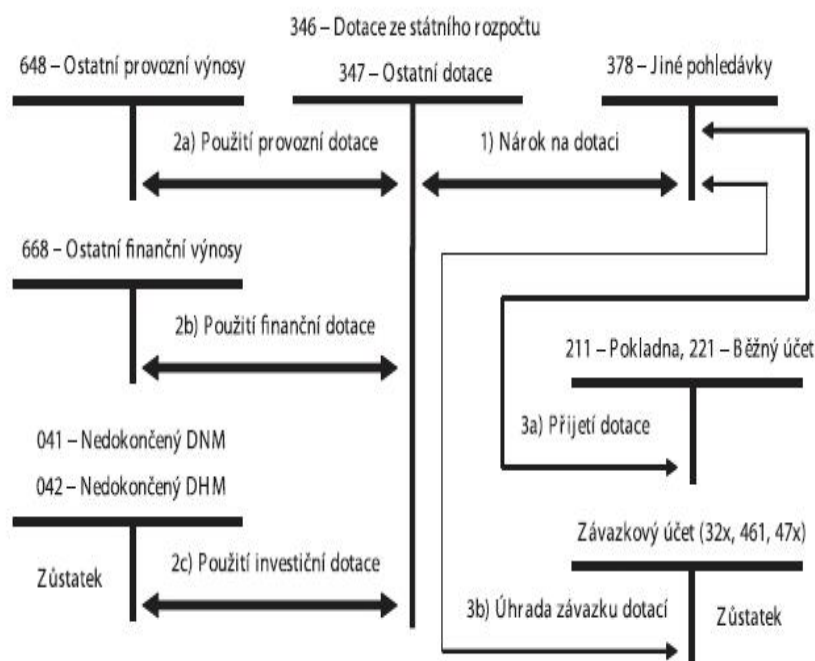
346 – Dotace ze státního rozpočtu

648 – Ostatní provozní výnosy

347 – Ostatní dotace

378 – Jiné pohledávky

2a) Použití provozní dotace

1) Nárok na dotaci

668 – Ostatní finanční výnosy

2b) Použití finanční dotace

211 – Pokladna, 221 – Běžný účet

041 – Nedokončený DNM

3a) Přijetí dotace

042 – Nedokončený DHM

Závazkový účet (32x, 461, 47x)

Zůstatek

2c) Použití investiční dotace

3b) Úhrada závazku dotací

Zůstatek